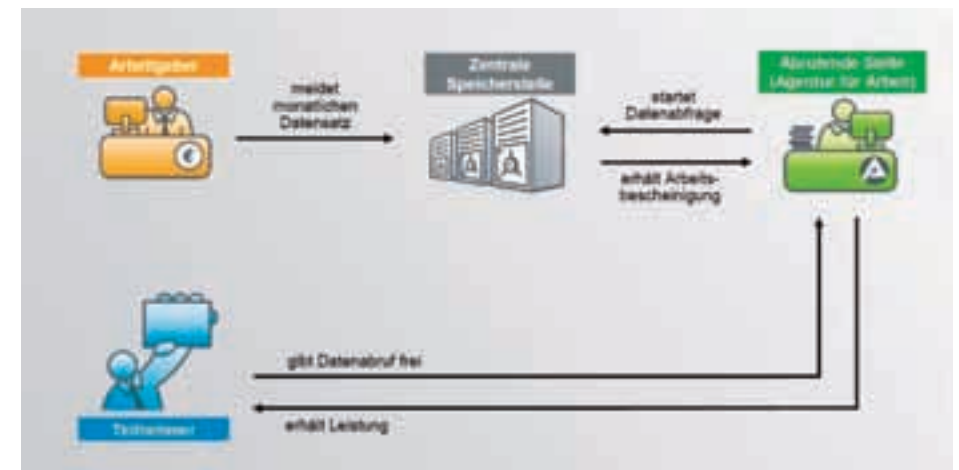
Arbeitgeber

meldet monatlichen Datensatz

Zentrale Speicherstelle

startet Datenabfrage

erhält Arbeitsbescheinigung

Abrufende Stelle (Agentur für Arbeit)

gibt Datenabruf frei

erhält Leistung

Teilnehmer